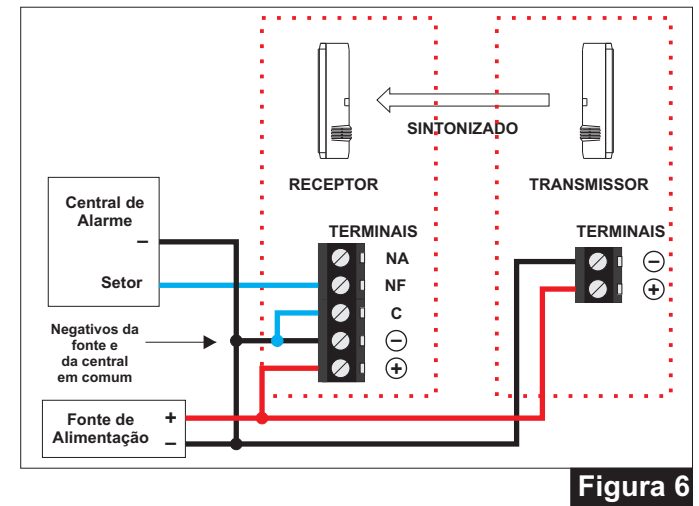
SINTONIZADO

RECEPTOR

TRANSMISSOR

Central de Alarme

–

Setor

TERMINAIS

NA

NF

C

$\ominus$

$\oplus$

TERMINAIS

$\ominus$

$\oplus$

Negativos da fonte e da central em comum

Fonte de Alimentação

+

–

Figura 6